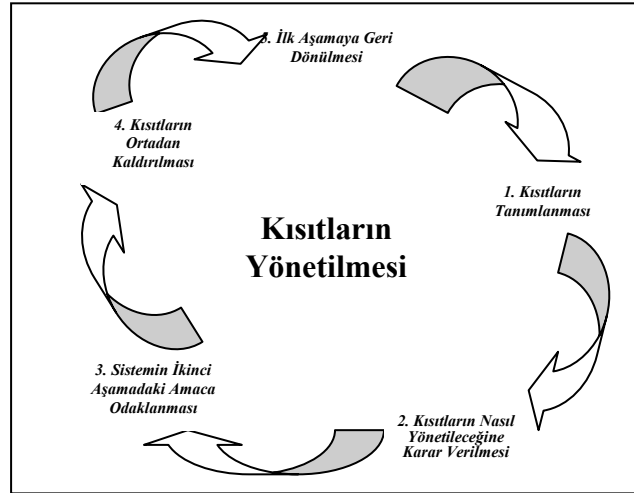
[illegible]. İlk Aşamaya Geri Dönülmesi

4. Kısıtların Ortadan Kaldırılması

1. Kısıtların Tanımlanması

Kısıtların Yönetilmesi

3. Sistemin İkinci Aşamadaki Amaca Odaklanması

2. Kısıtların Nasıl Yönetileceğine Karar Verilmesi